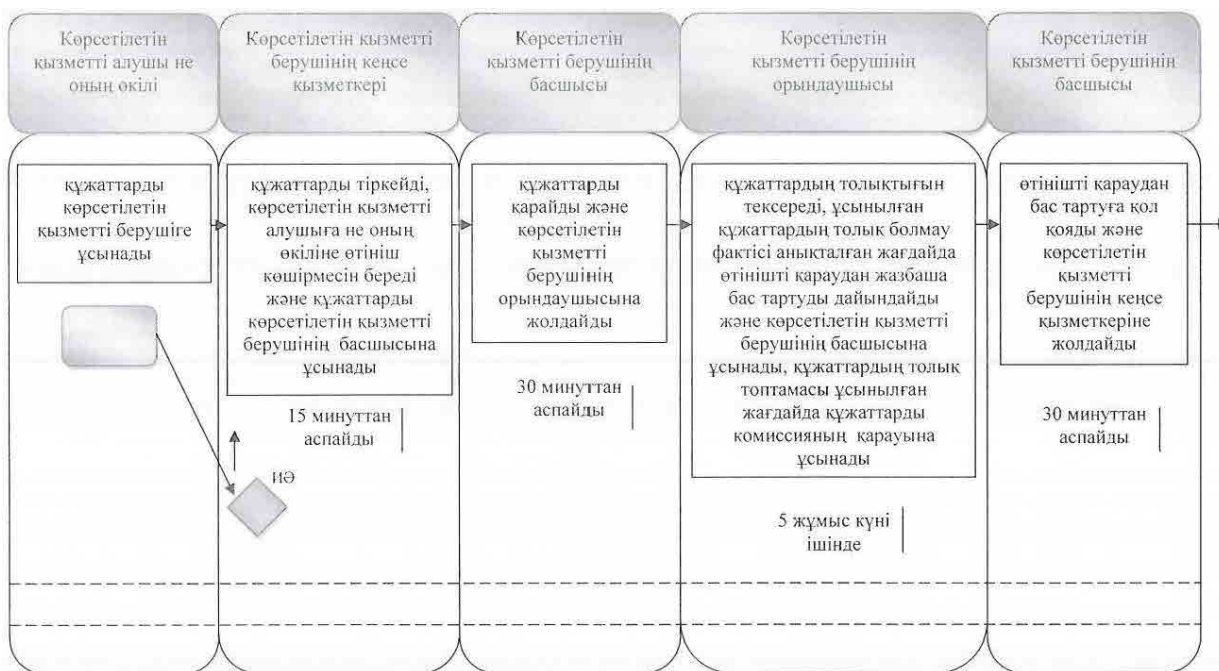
Көрсетілетін қызметті алушы не оның өкілі

Көрсетілетін қызметті берушінің кеңсе қызметкері

Көрсетілетін қызметті берушінің басшысы

Көрсетілетін қызметті берушінің орындаушысы

Көрсетілетін қызметті берушінің басшысы

құжаттарды көрсетілетін қызметті берушіге ұсынады

құжаттарды тіркейді, көрсетілетін қызметті алушыға не оның өкіліне өтініш көшірмесін береді және құжаттарды көрсетілетін қызметті берушінің басшысына ұсынады

15 минуттан аспайды

ИӘ

құжаттарды қарайды және көрсетілетін қызметті берушінің орындаушысына жолдайды

30 минуттан аспайды

құжаттардың толықтығын тексереді, ұсынылған құжаттардың толық болмау фактісі анықталған жағдайда өтінішті қараудан жазбаша бас тартуды дайындайды және көрсетілетін қызметті берушінің басшысына ұсынады, құжаттардың толық топтамасы ұсынылған жағдайда құжаттарды комиссияның қарауына ұсынады

5 жұмыс күні ішінде

өтінішті қараудан бас тартуға қол қояды және көрсетілетін қызметті берушінің кеңсе қызметкеріне жолдайды

30 минуттан аспайды